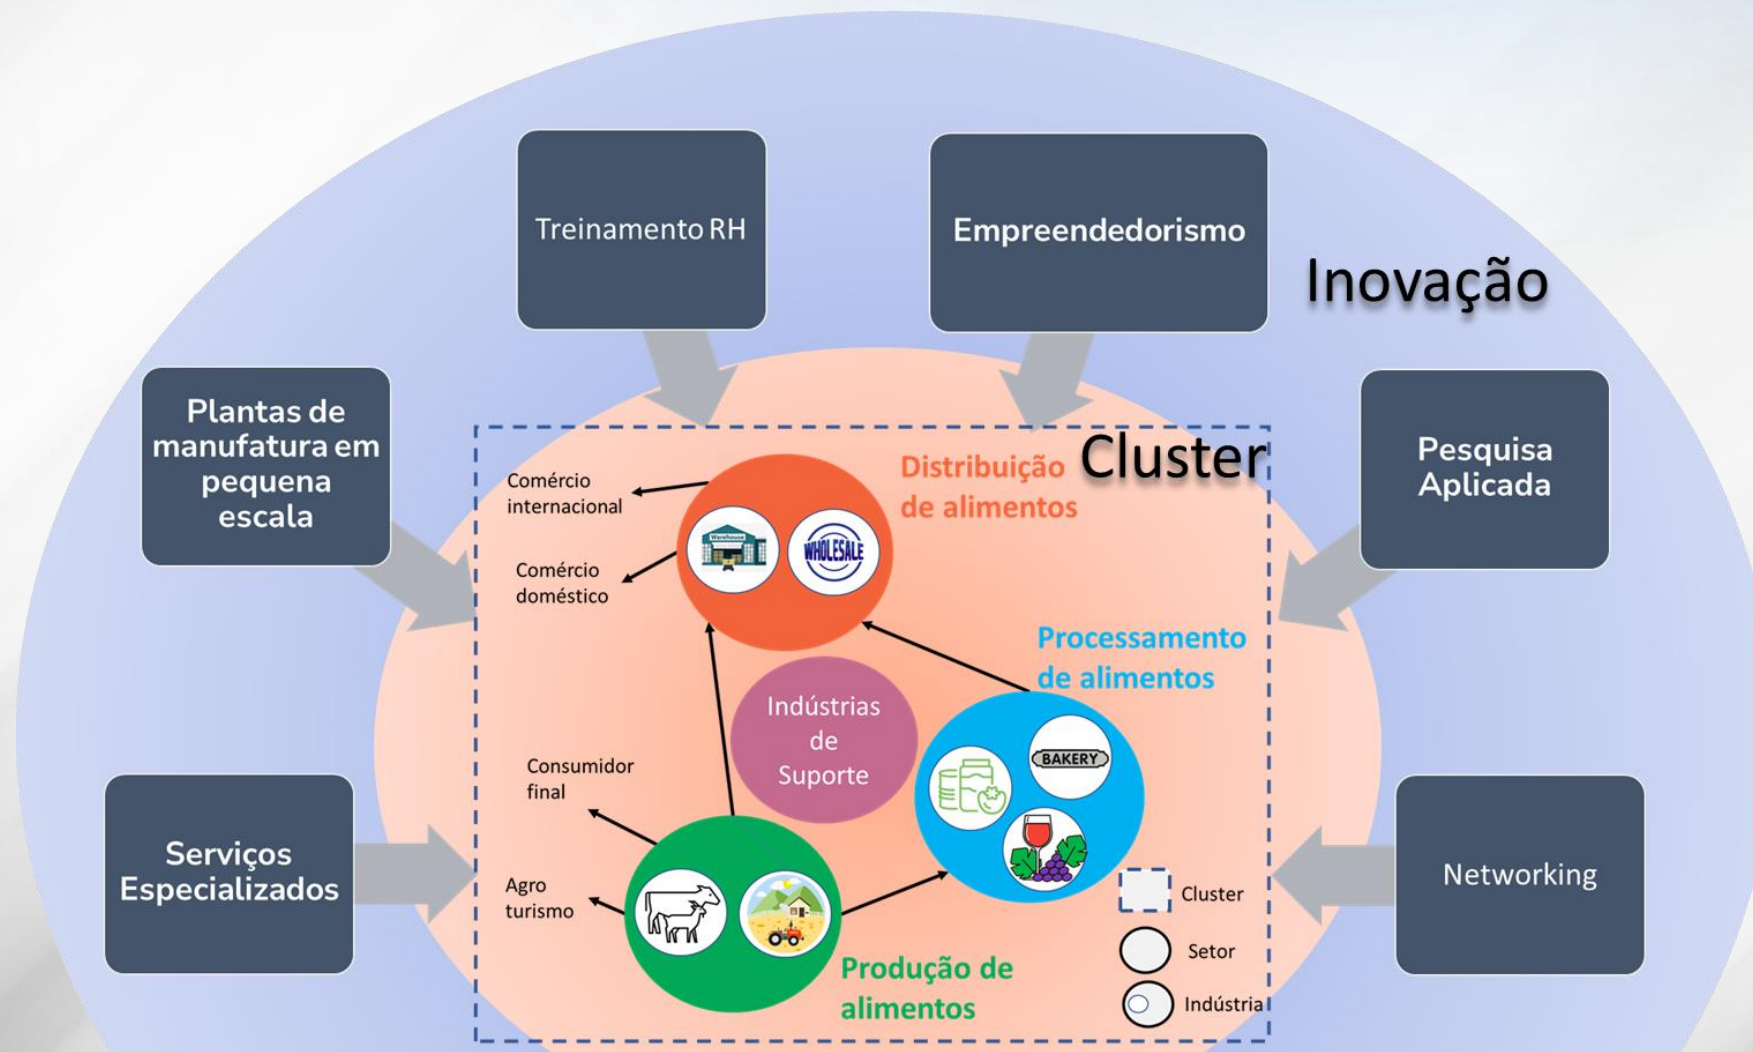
Treinamento RH

Empreendedorismo

Inovação

Plantas de manufatura em pequena escala

Pesquisa Aplicada

Cluster

Distribuição de alimentos

Comércio internacional

Comércio doméstico

Warehouse

WHOLESALE

Processamento de alimentos

Indústrias de Suporte

BAKERY

Consumidor final

Serviços Especializados

Agro turismo

Networking

Produção de alimentos

Cluster

Setor

Indústria